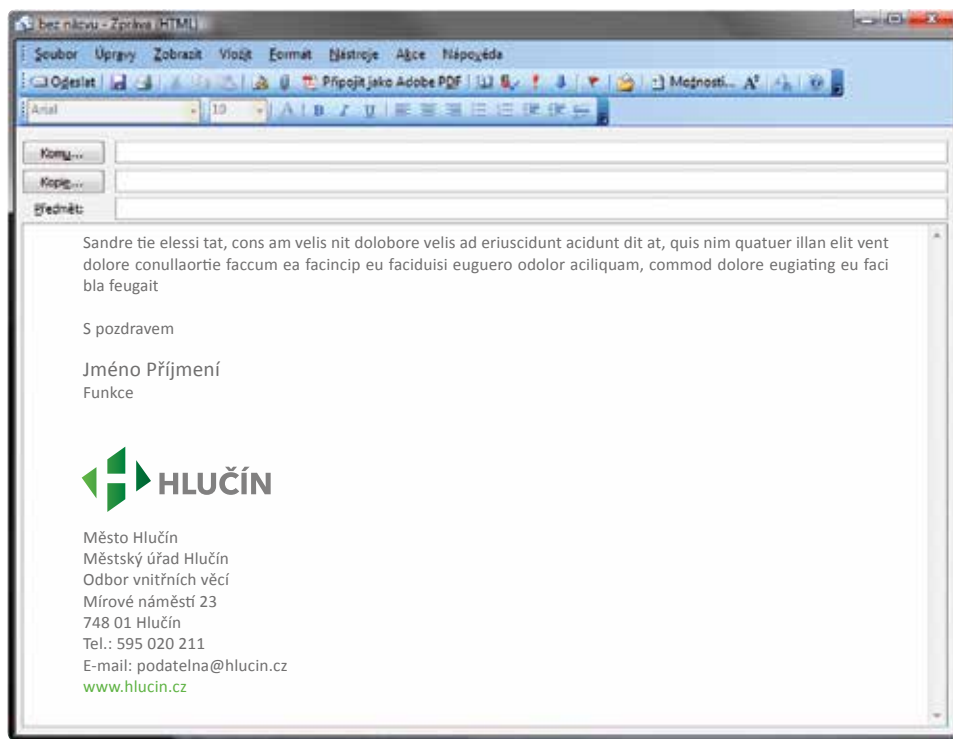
bez názvu - Zpráva (HTML)

Soubor Úpravy Zobrazit Vložit Formát Nástroje Akce Nápověda

Odeslat Připojit jako Adobe PDF Možnosti... $A^z$

Arial 10 A B I U

Komu...

Kopie...

Předmět:

Sandre tie elessi tat, cons am velis nit dolobore velis ad eriuscidunt acidunt dit at, quis nim quatuer illan elit vent dolore conullaortie faccum ea facincip eu faciduisi euguero odolor aciliquam, commod dolore eugiating eu faci bla feugait

S pozdravem

Jméno Příjmení
Funkce

HLUČÍN

Město Hlučín
Městský úřad Hlučín
Odbor vnitřních věcí
Mírové náměstí 23
748 01 Hlučín
Tel.: 595 020 211
E-mail: podatelna@hlucin.cz
www.hlucin.cz